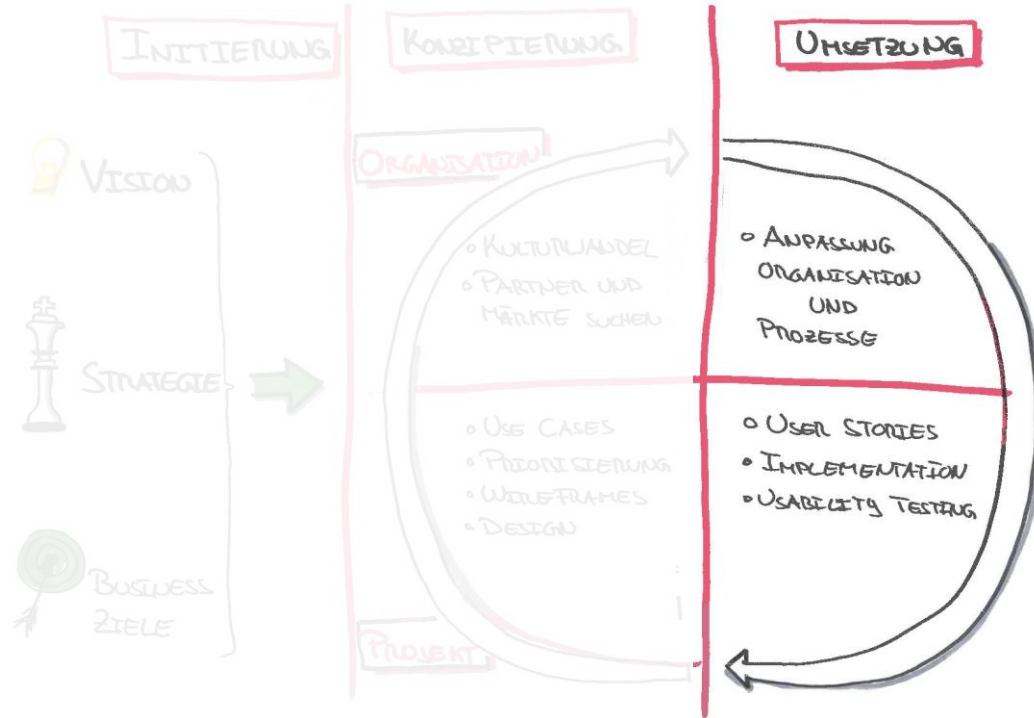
INITIERUNG

KONZIPIERUNG

UMSETZUNG

VISION

STRATEGIE

BUSINESS ZIELE

ORGANISATION

◦ KULTURWANDEL
◦ PARTNER UND MÄRKTE SUCHEN

◦ USE CASES
◦ PRIORISIERUNG
◦ WIREFRAMES
◦ DESIGN

PROJEKT

◦ ANPASSUNG ORGANISATION UND PROZESSE

◦ USER STORIES
◦ IMPLEMENTATION
◦ USABILITY TESTING